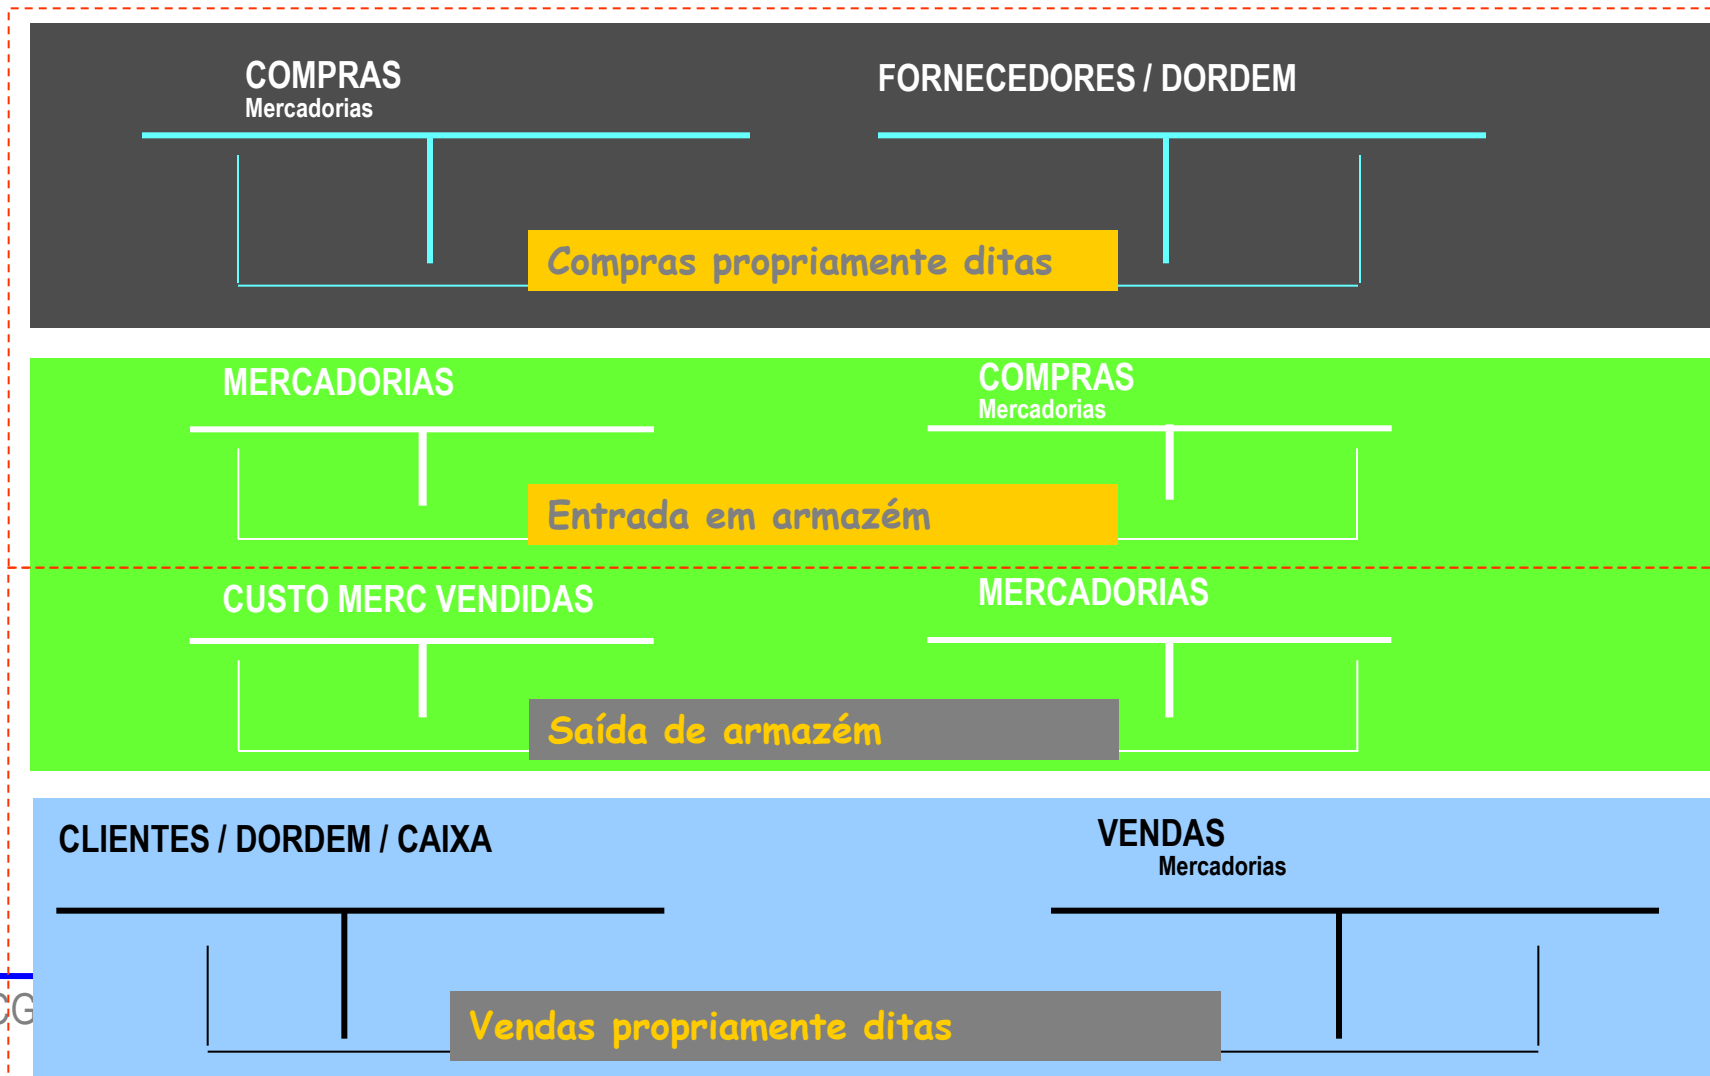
COMPRAS
Mercadorias

FORNECEDORES / DORDEM

Compras propriamente ditas

MERCADORIAS

COMPRAS
Mercadorias

Entrada em armazém

CUSTO MERC VENDIDAS

MERCADORIAS

Saída de armazém

CLIENTES / DORDEM / CAIXA

VENDAS
Mercadorias

Vendas propriamente ditas

CG